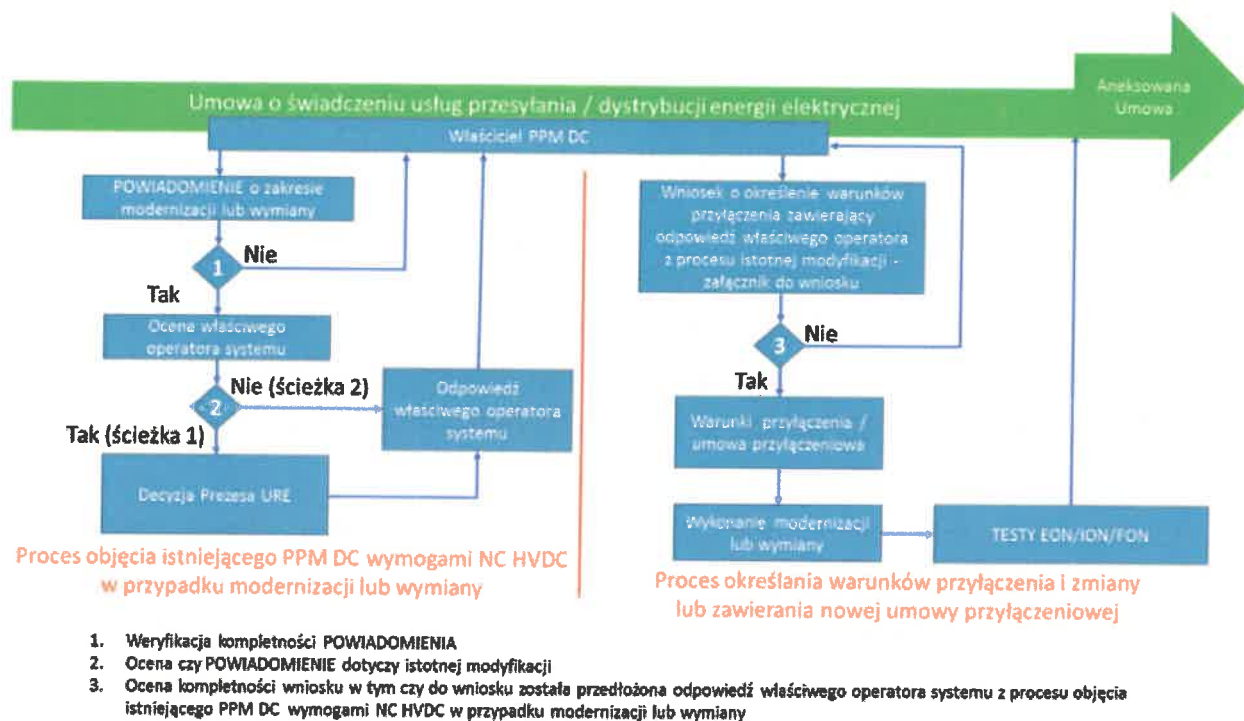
Umowa o świadczeniu usług przesyłania / dystrybucji energii elektrycznej

Aneksowana Umowa

Właściciel PPM DC

POWIADOMIENIE o zakresie modernizacji lub wymiany

1

Nie

Tak

Ocena właściwego operatora systemu

2

Nie (ścieżka 2)

Odpowiedź właściwego operatora systemu

Tak (ścieżka 1)

Decyzja Prezesa URE

Proces objęcia istniejącego PPM DC wymogami NC HVDC w przypadku modernizacji lub wymiany

Wniosek o określenie warunków przyłączenia zawierający odpowiedź właściwego operatora z procesu istotnej modyfikacji - załącznik do wniosku

3

Nie

Tak

Warunki przyłączenia / umowa przyłączeniowa

Wykonanie modernizacji lub wymiany

TESTY EON/ION/FON

Proces określania warunków przyłączenia i zmiany lub zawierania nowej umowy przyłączeniowej

1. Weryfikacja kompletności POWIADOMIENIA
2. Ocena czy POWIADOMIENIE dotyczy istotnej modyfikacji
3. Ocena kompletności wniosku w tym czy do wniosku została przedłożona odpowiedź właściwego operatora systemu z procesu objęcia istniejącego PPM DC wymogami NC HVDC w przypadku modernizacji lub wymiany